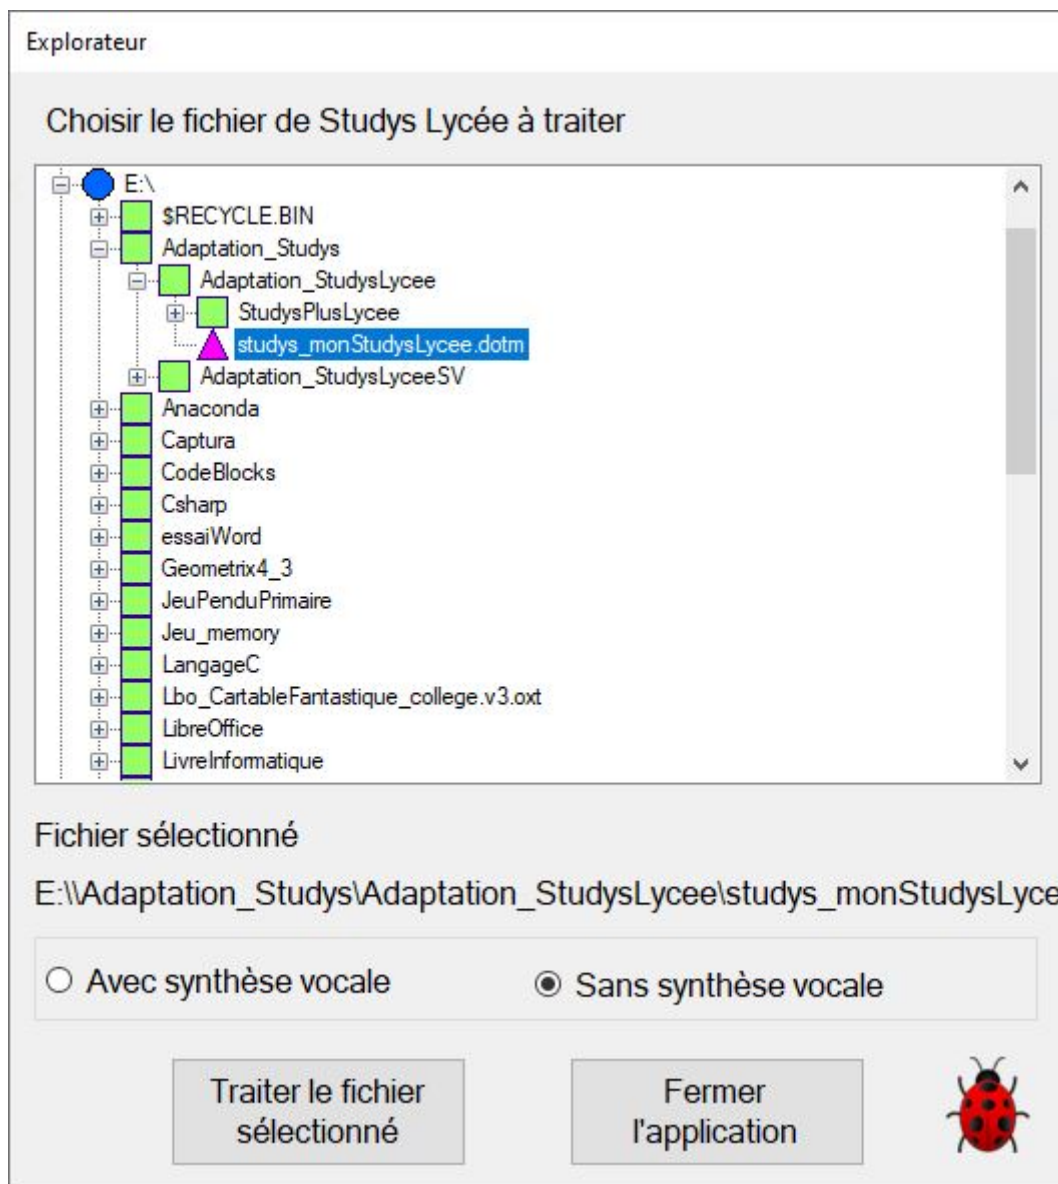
Explorateur

Choisir le fichier de Studys Lycée à traiter

E:\
$RECYCLE.BIN
Adaptation_Studys
Adaptation_StudysLycee
StudysPlusLycee
studys_monStudysLycee.dotm
Adaptation_StudysLyceeSV
Anaconda
Captura
CodeBlocks
Csharp
essaiWord
Geometrix4_3
JeuPenduPrimaire
Jeu_memory
LangageC
Lbo_CartableFantastique_college.v3.oxt
LibreOffice
LivreInformatique

Fichier sélectionné

E:\\Adaptation_Studys\Adaptation_StudysLycee\studys_monStudysLyce

Avec synthèse vocale

Sans synthèse vocale

Traiter le fichier sélectionné

Fermer l'application